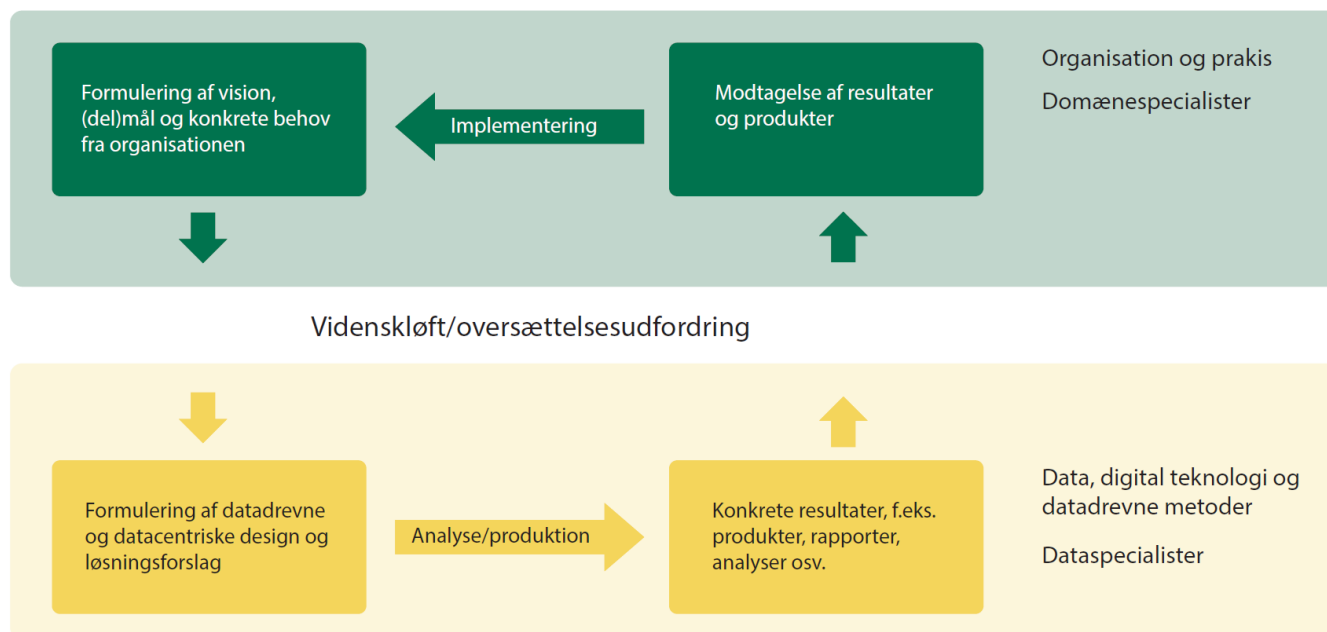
Formulering af vision, (del)mål og konkrete behov fra organisationen

Implementering

Modtagelse af resultater og produkter

Organisation og praksis

Domænespecialister

Vidensklø­ft/oversættelsesudfordring

Formulering af datadrevne og datacentriske design og løsningsforslag

Analyse/produktion

Konkrete resultater, f.eks. produkter, rapporter, analyser osv.

Data, digital teknologi og datadrevne metoder

Dataspecialister